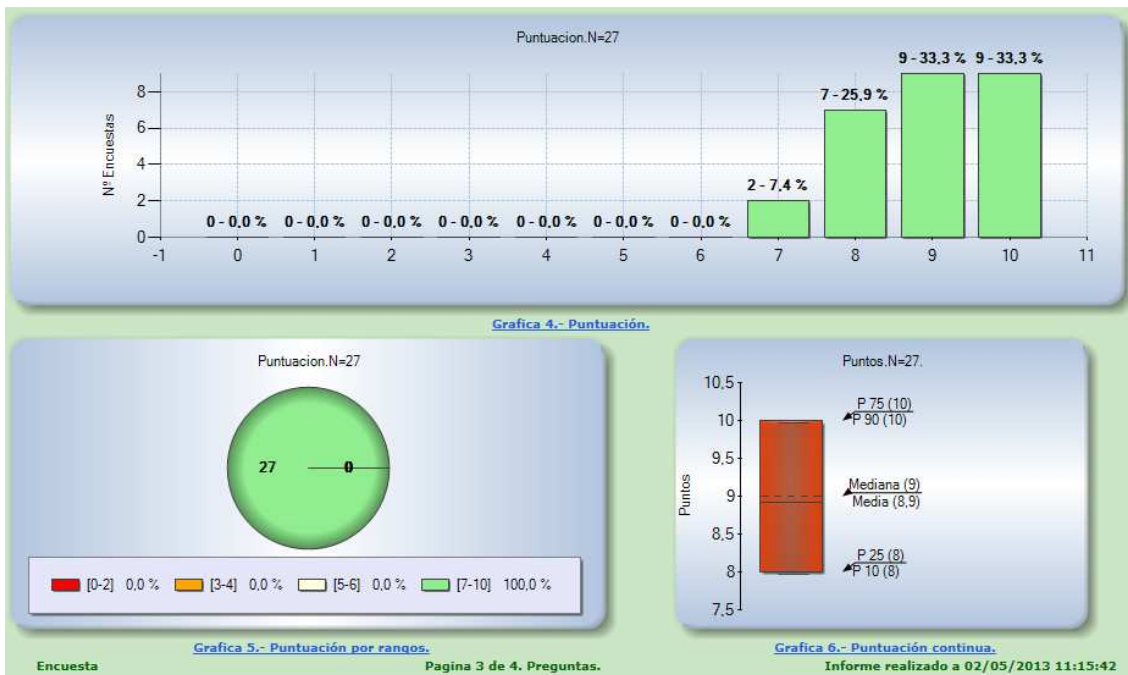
Puntuacion.N=27

Nº Encuestas

8
6
4
2
0

0 - 0,0 %   0 - 0,0 %   0 - 0,0 %   0 - 0,0 %   0 - 0,0 %   0 - 0,0 %   0 - 0,0 %   2 - 7,4 %   7 - 25,9 %   9 - 33,3 %   9 - 33,3 %

-1   0   1   2   3   4   5   6   7   8   9   10   11

Grafica 4.- Puntuación.

Puntuacion.N=27

27   0

[0-2] 0,0 %   [3-4] 0,0 %   [5-6] 0,0 %   [7-10] 100,0 %

Grafica 5.- Puntuación por rangos.

Puntos.N=27.

Puntos

10,5
10
9,5
9
8,5
8
7,5

P 75 (10)
P 90 (10)
Mediana (9)
Media (8,9)
P 25 (8)
P 10 (8)

Grafica 6.- Puntuación continua.

Encuesta   Pagina 3 de 4. Preguntas.   Informe realizado a 02/05/2013 11:15:42